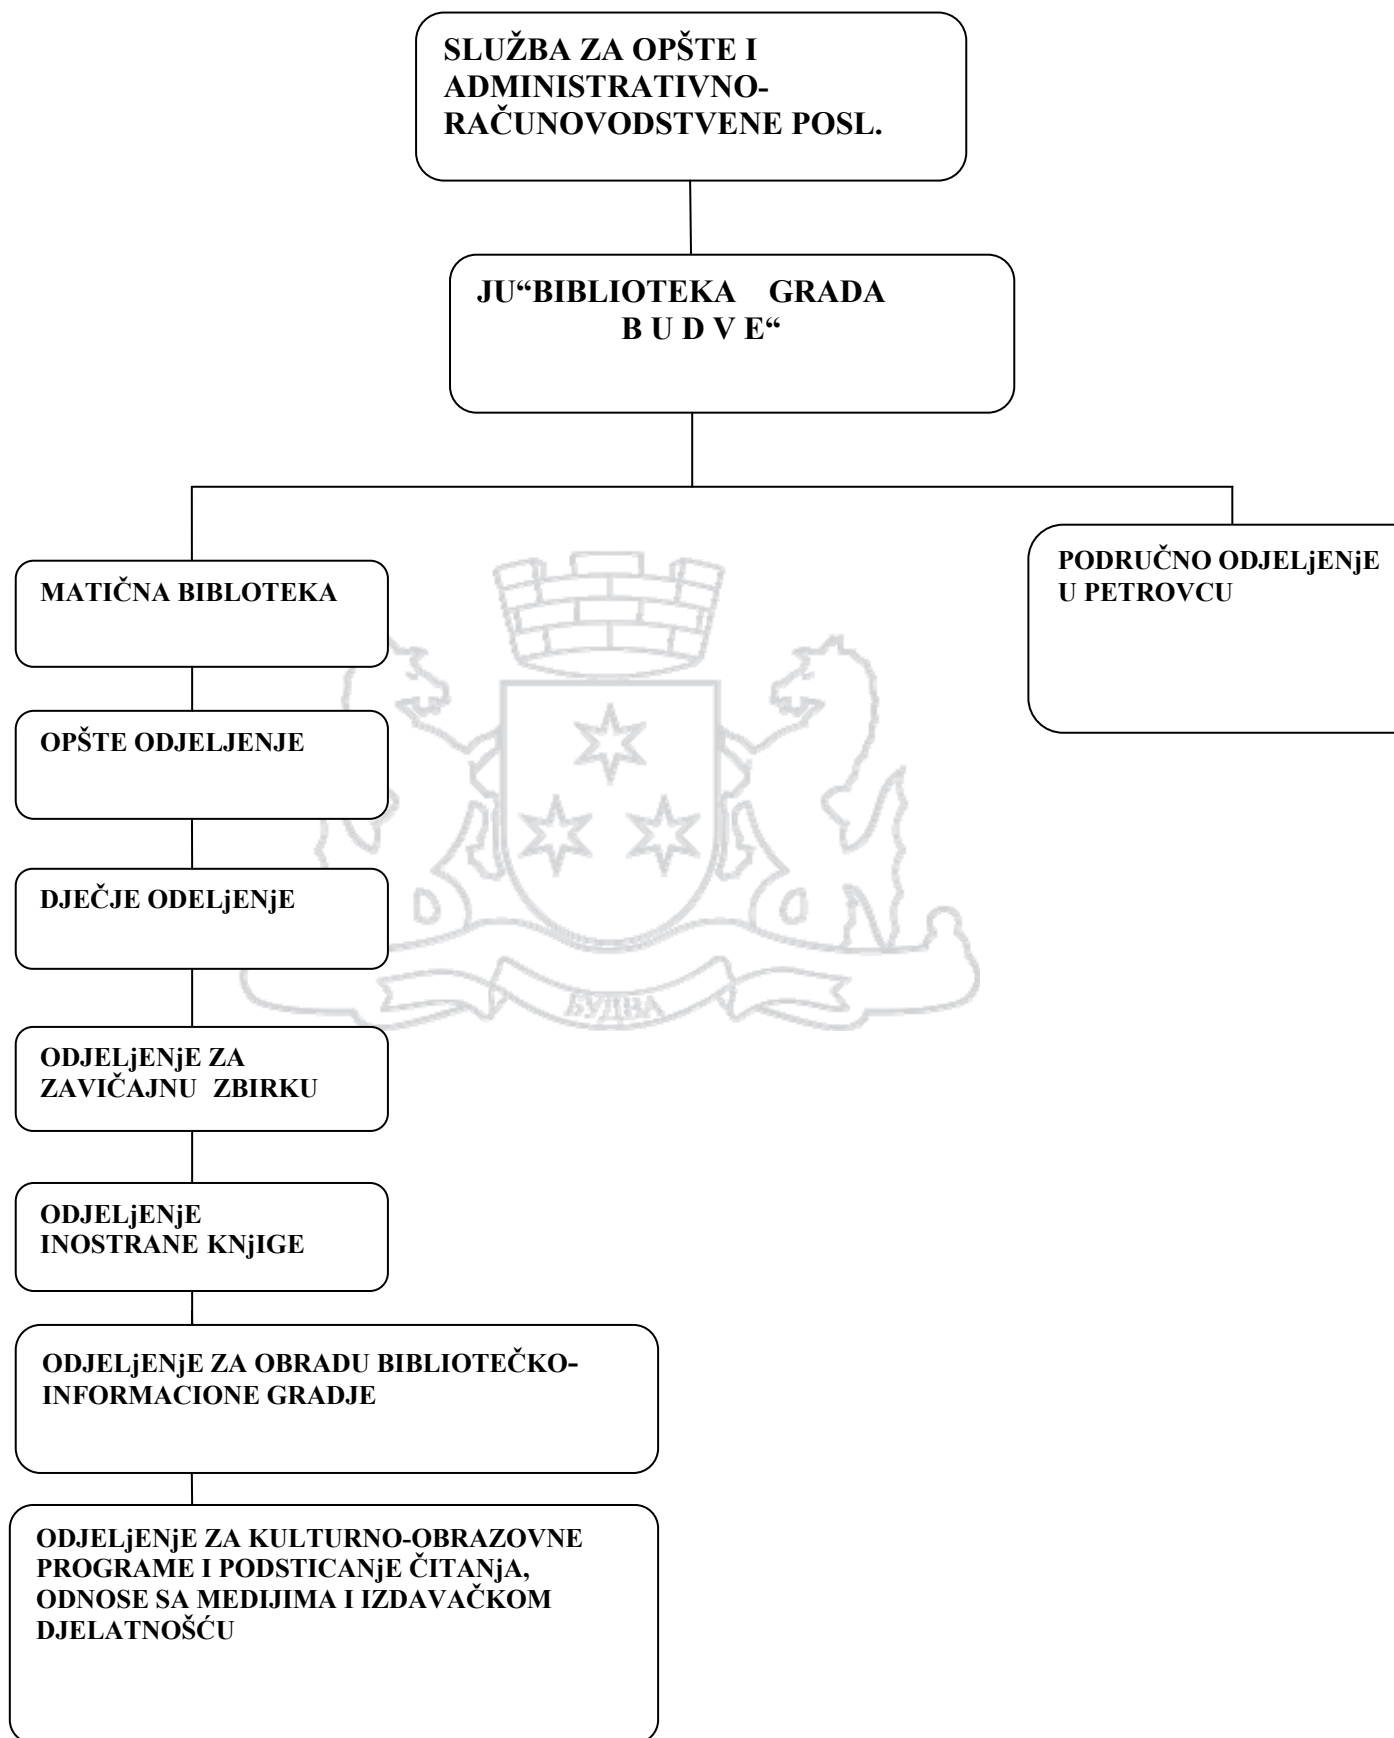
SLUŽBA ZA OPŠTE I ADMINISTRATIVNO-RAČUNOVODSTVENE POSL.

JU“BIBLIOTEKA GRADA B U D V E“

MATIČNA BIBLOTEKA

PODRUČNO ODJELjENjE U PETROVCU

OPŠTE ODJELJENJE

DJEČJE ODELjENjE

БУДВА

ODJELjENjE ZA ZAVIČAJNU ZBIRKU

ODJELjENjE INOSTRANE KNjIGE

ODJELjENjE ZA OBRADU BIBLIOTEČKO-INFORMACIONE GRADJE

ODJELjENjE ZA KULTURNO-OBRAZOVNE PROGRAME I PODSTICANjE ČITANjA, ODNOSE SA MEDIJIMA I IZDAVAČKOM DJELATNOŠĆU